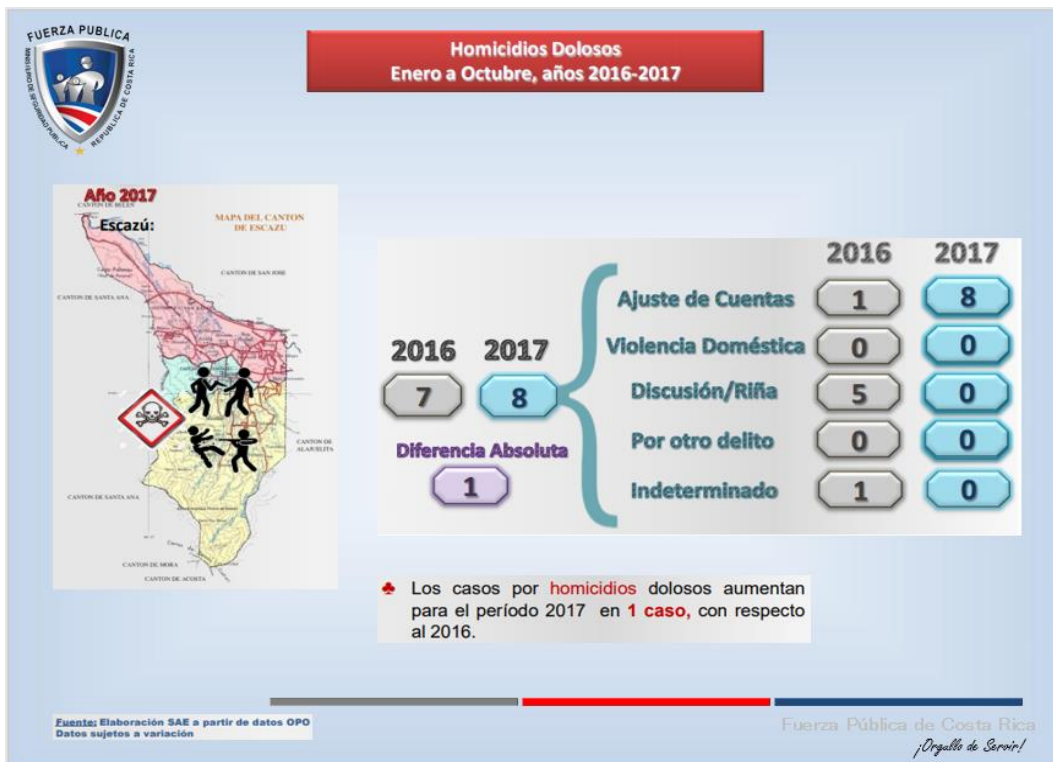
FUERZA PUBLICA
MINISTERIO DE SEGURIDAD PUBLICA
REPUBLICA DE COSTA RICA

Homicidios Dolosos
Enero a Octubre, años 2016-2017

Año 2017
CANTON DE BELEN
Escazú:
MAPA DEL CANTON DE ESCAZU
CANTON DE SAN JOSE
CANTON DE SANTA ANA
CANTON DE ALAJUELITA
CANTON DE SANTA ANA
CANTON DE MORA
CANTON DE ACOSTA

| | 2016 | 2017 |
|---|---|---|
| Ajuste de Cuentas | 1 | 8 |
| Violencia Doméstica | 0 | 0 |
| Discusión/Riña | 5 | 0 |
| Por otro delito | 0 | 0 |
| Indeterminado | 1 | 0 |

2016 2017
7 8

Diferencia Absoluta
1

Los casos por homicidios dolosos aumentan para el período 2017 en 1 caso, con respecto al 2016.

Fuente: Elaboración SAE a partir de datos OPO
Datos sujetos a variación

Fuerza Pública de Costa Rica
¡Orgullo de Servir!